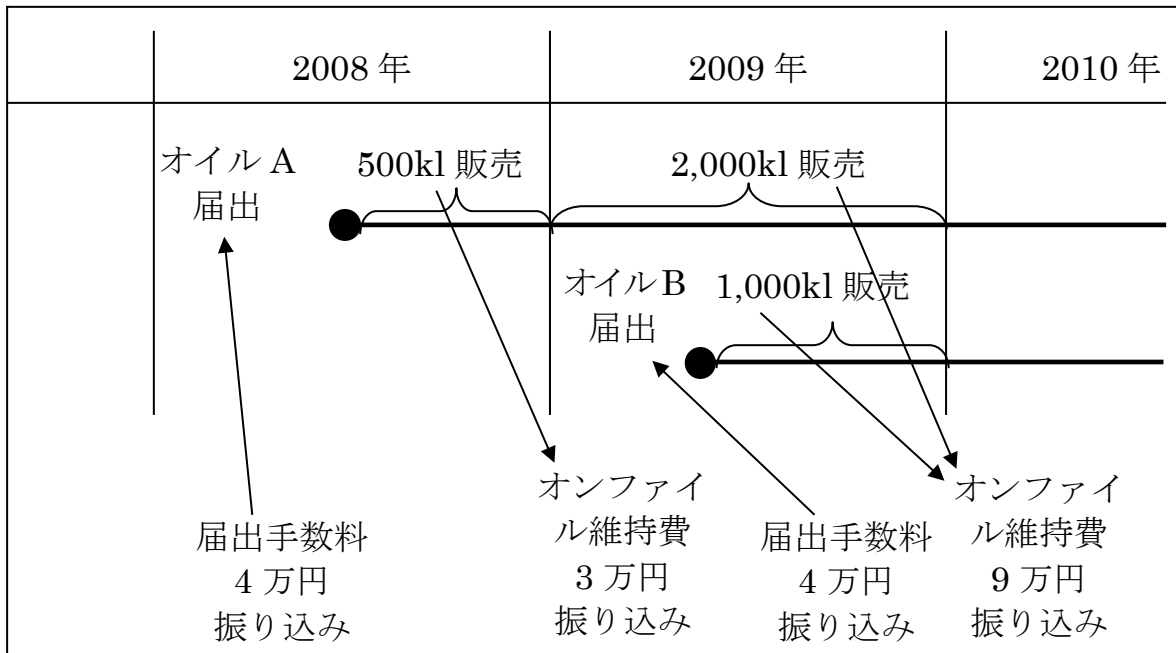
| | 2008 年 | 2009 年 | 2010 年 |
|---|---|---|---|

オイル A
届出

500kl 販売

2,000kl 販売

オイル B
届出

1,000kl 販売

届出手数料
4 万円
振り込み

オンファイル維持費
3 万円
振り込み

届出手数料
4 万円
振り込み

オンファイル維持費
9 万円
振り込み